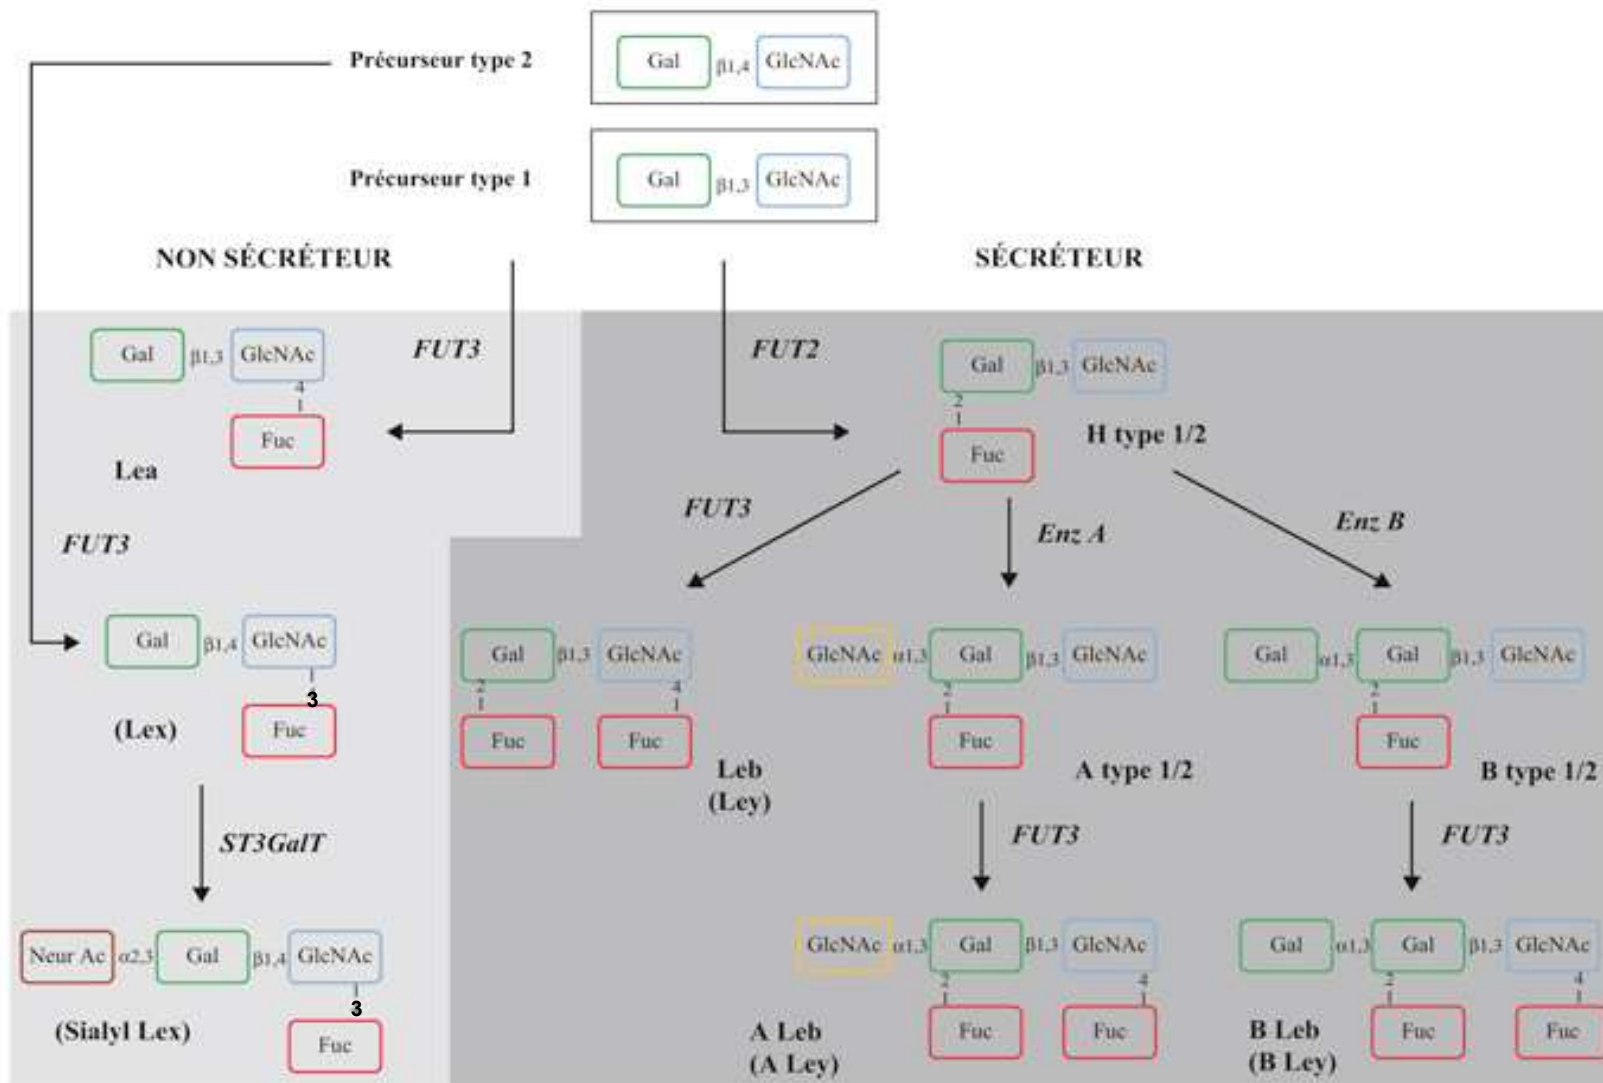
Précurseur type 2
Gal β1,4 GlcNAc
Précurseur type 1
Gal β1,3 GlcNAc

NON SÉCRÉTEUR
SÉCRÉTEUR

FUT3
Gal β1,3 GlcNAc
4
1
Fuc
Lea

FUT2
Gal β1,3 GlcNAc
2
1
Fuc
H type 1/2

FUT3

Gal β1,4 GlcNAc
3
(Lex) Fuc

FUT3
Enz A
Enz B

Gal β1,3 GlcNAc
2 4
1 1
Fuc Fuc
Leb
(Ley)

GlcNAc α1,3 Gal β1,3 GlcNAc
2
1
Fuc
A type 1/2

Gal α1,3 Gal β1,3 GlcNAc
2
1
Fuc
B type 1/2

ST3GalT
FUT3
FUT3

Neur Ac α2,3 Gal β1,4 GlcNAc
3
(Sialyl Lex) Fuc

GlcNAc α1,3 Gal β1,3 GlcNAc
2 4
1 1
A Leb
(A Ley)
Fuc Fuc

Gal α1,3 Gal β1,3 GlcNAc
2 4
1 1
B Leb
(B Ley)
Fuc Fuc